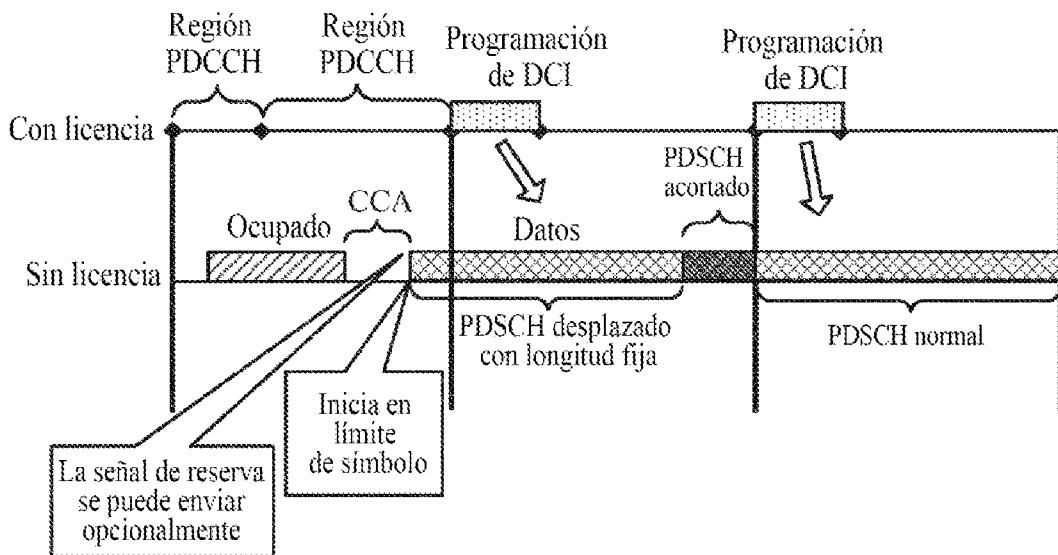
Región PDCCH

Región PDCCH

Programación de DCI

Programación de DCI

Con licencia

PDSCH acortado

Ocupado

CCA

Datos

Sin licencia

PDSCH desplazado con longitud fija

PDSCH normal

Inicia en límite de símbolo

La señal de reserva se puede enviar opcionalmente